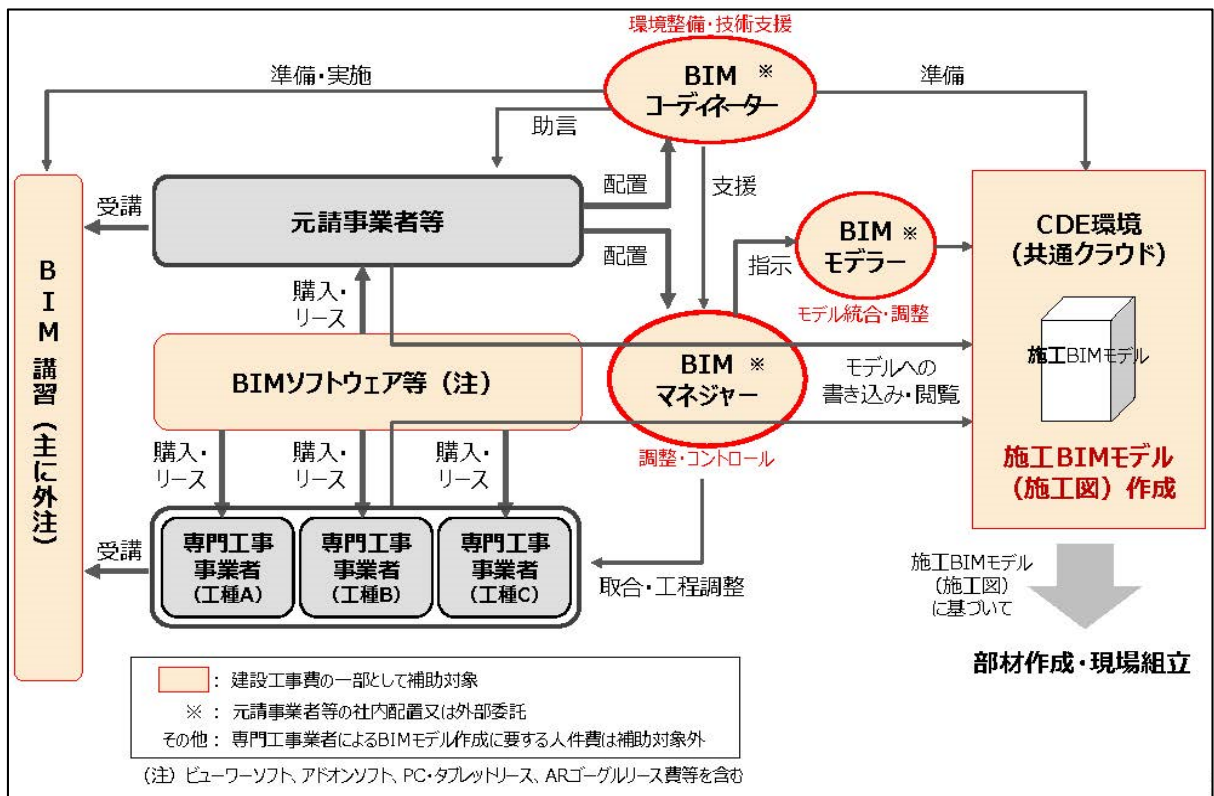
環境整備・技術支援

BIM ※
コーディネーター

準備・実施

準備

助言

配置

支援

受講

元請事業者等

配置

BIM ※
モデラー

指示

モデル統合・調整

CDE環境
（共通クラウド）

B
I
M
講
習
（主に外注）

購入・
リース

BIMソフトウェア等（注）

BIM ※
マネジャー

モデルへの
書き込み・閲覧

施工BIMモデル

調整・コントロール

施工BIMモデル
（施工図）作成

購入・
リース

購入・
リース

購入・
リース

受講

専門工事
事業者
（工種A）

専門工事
事業者
（工種B）

専門工事
事業者
（工種C）

取合・工程調整

施工BIMモデル
（施工図）
に基づいて

部材作成・現場組立

：建設工事費の一部として補助対象
※：元請事業者等の社内配置又は外部委託
その他：専門工事業者によるBIMモデル作成に要する人件費は補助対象外

（注）ビューワーソフト、アドオンソフト、PC・タブレットリース、ARゴーグルリース費等を含む